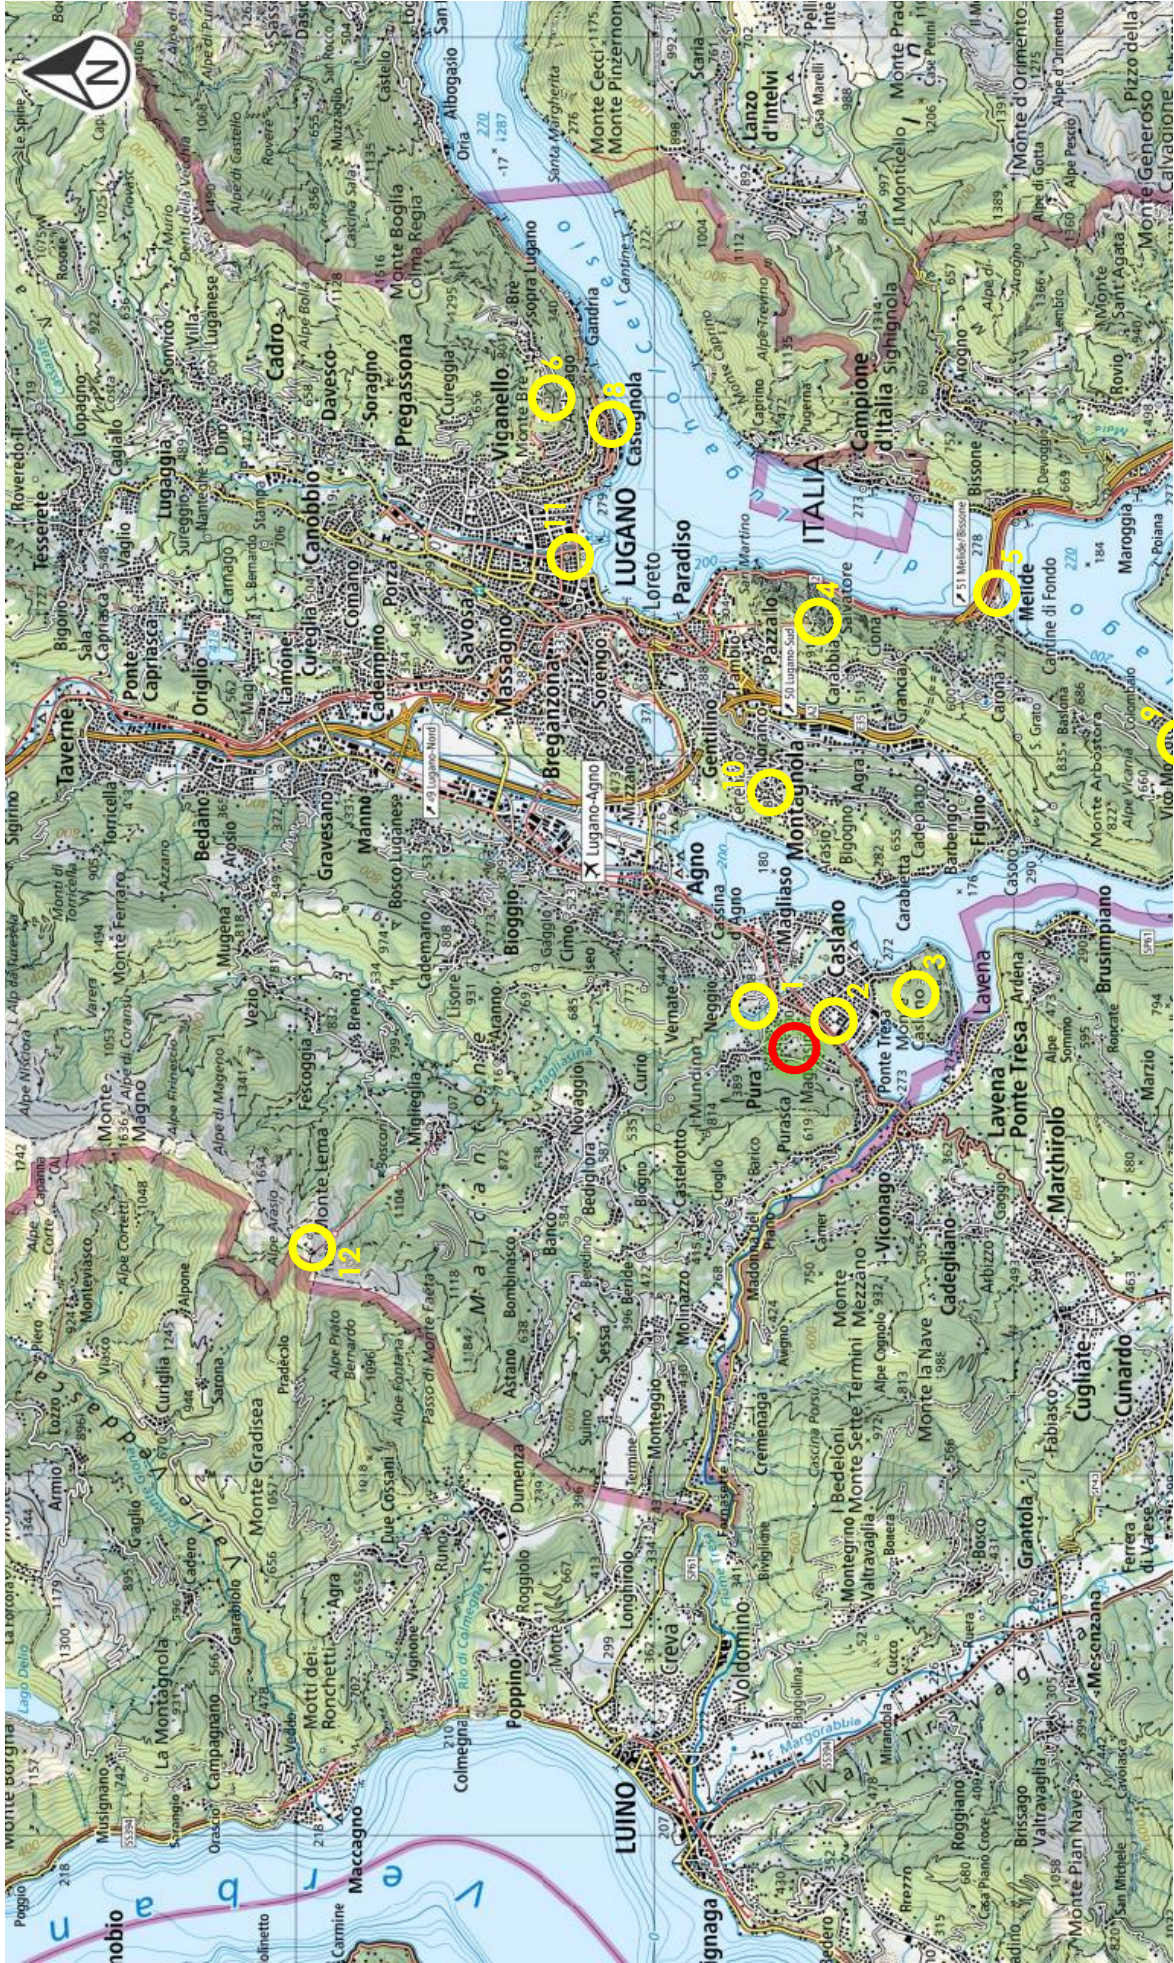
N

Tesserete
Lugaggia
Cadro
Davesco
Soragno
Pregassona
Canobbio
Viganello
Monte Brè
Brè sopra Lugano
Gandria
Castagnola
LUGANO
Loreto
Paradiso
Campione d'Italia
ITALIA
Bissone
Melide
Savosa
Massagno
Breganzona
Sorengo
Gentilino
Montagnola
Pazzallo
Carabbia
Grancia
Agno
Lugano-Agno
Magliaso
Caslano
Ponte Tresa
Lavena
Lavena Ponte Tresa
Marchirolo
Cugliate
Cunardo
Grantola
Mesenzana
Luino
Creva
Voldomino
Germignaga
Maccagno
Monte Lema
Miglieglia
Bioggio
Manno
Gravesano
Bedano
Taverne
Origlio
Ponte Capriasca
Comano
Cureglia
Porza
Vezia
Cadempino
Lamone
Pura
Neggio
Vernate
Curio
Novaggio
Bedigliora
Sessa
Astano
Monteggio
Ponte Cremenaga
Cremenaga
Viconago
Cadegliano
Monte la Nave
Monte Sette Termini
Mezzano
Bosco
Marzio
Brusimpiano
Ardena
Figino
Barbengo
Morcote
Vico Morcote
Maroggia
Rovio
Arogno
Monte Generoso
Lanzo d'Intelvi
Monte San Giorgio
Melano
Caprino
Alpe Vicania
Monte Arbostora
Monte Gradisca
Agra
Dumenza
Due Cossani
Runo
Curiglia
Armio
Lozzo
Monteviasco
Veddasca
Musignano
La Montagnola
Campagnano
Motti dei Ronchetti
Poppino
Colmegna
Pino
Tronzano
Lago Maggiore
Lago di Lugano
Ceresio
Margorabbia
Tresa
Malcantone
Valganna
Monte Cecci
Monte Pinzernone
Monte Boglia
Colma Regia
Sonvico
Cagiallo
Lopagno
Roveredo
Sala Capriasca
Bigorio
Mugena
Arosio
Fescoggia
Breno
Cademario
Aranno
Cimo
Iseo
Gaggio
Lisone
Banco
Beride
Bombinasco
Castelrotto
Mondonico
Termine
Croglio
Purasca
Molinazzo
Biogno
Suino
Sessa
Fornasette
Monteggio
Ramello
Tresa
49 Lugano-Nord
50 Lugano-Sud
51 Melide/Bissone
1
2
3
4
5
6
8
9
10
11
12